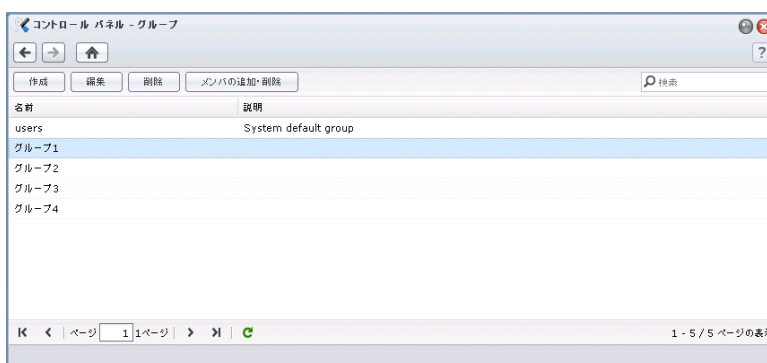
コントロール パネル - グループ

?

作成 編集 削除 メンバの追加・削除

検索

| 名前 | 説明 |
|---|---|
| users | System default group |
| グループ1 | |
| グループ2 | |
| グループ3 | |
| グループ4 | |

ページ 1 1ページ

1 - 5 / 5 ページの表